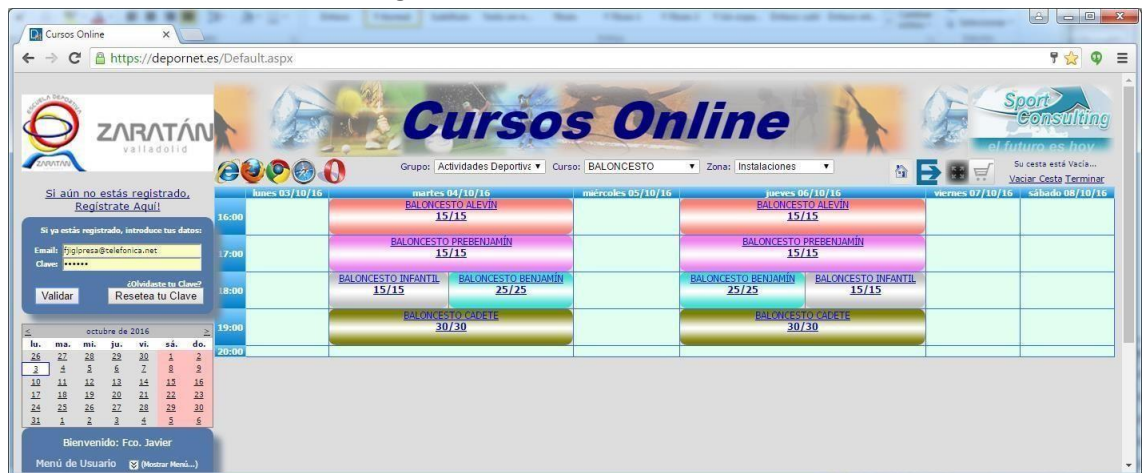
Cursos Online
https://depornet.es/Default.aspx

ZARATÁN valladolid

Cursos Online

Sport Consulting
el futuro es hoy

Grupo: Actividades Deportiva ▾ Curso: BALONCESTO ▾ Zona: Instalaciones ▾

Su cesta está Vacía...
Vaciar Cesta Terminar

Si aún no estás registrado, Regístrate Aquí!

Si ya estás registrado, introduce tus datos:
Email: fjiglpresa@telefonica.net
Clave: ••••••
¿Olvidaste tu Clave?
Validar
Resetea tu Clave

| | lunes 03/10/16 | martes 04/10/16 | mércoles 05/10/16 | jueves 06/10/16 | viernes 07/10/16 | sábado 08/10/16 |
|---|---|---|---|---|---|---|
| 16:00 | | BALONCESTO ALEVÍN 15/15 | | BALONCESTO ALEVÍN 15/15 | | |
| 17:00 | | BALONCESTO PREBENJAMÍN 15/15 | | BALONCESTO PREBENJAMÍN 15/15 | | |
| 18:00 | | BALONCESTO INFANTIL 15/15 BALONCESTO BENJAMÍN 25/25 | | BALONCESTO BENJAMÍN 25/25 BALONCESTO INFANTIL 15/15 | | |
| 19:00 | | BALONCESTO CADETE 30/30 | | BALONCESTO CADETE 30/30 | | |
| 20:00 | | | | | | |

< octubre de 2016 >
| lu. | ma. | mi. | ju. | vi. | sá. | do. |
|---|---|---|---|---|---|---|
| 26 | 27 | 28 | 29 | 30 | 1 | 2 |
| 3 | 4 | 5 | 6 | 7 | 8 | 9 |
| 10 | 11 | 12 | 13 | 14 | 15 | 16 |
| 17 | 18 | 19 | 20 | 21 | 22 | 23 |
| 24 | 25 | 26 | 27 | 28 | 29 | 30 |
| 31 | 1 | 2 | 3 | 4 | 5 | 6 |

Bienvenido: Fco. Javier
Menú de Usuario (Mostrar Menú...)